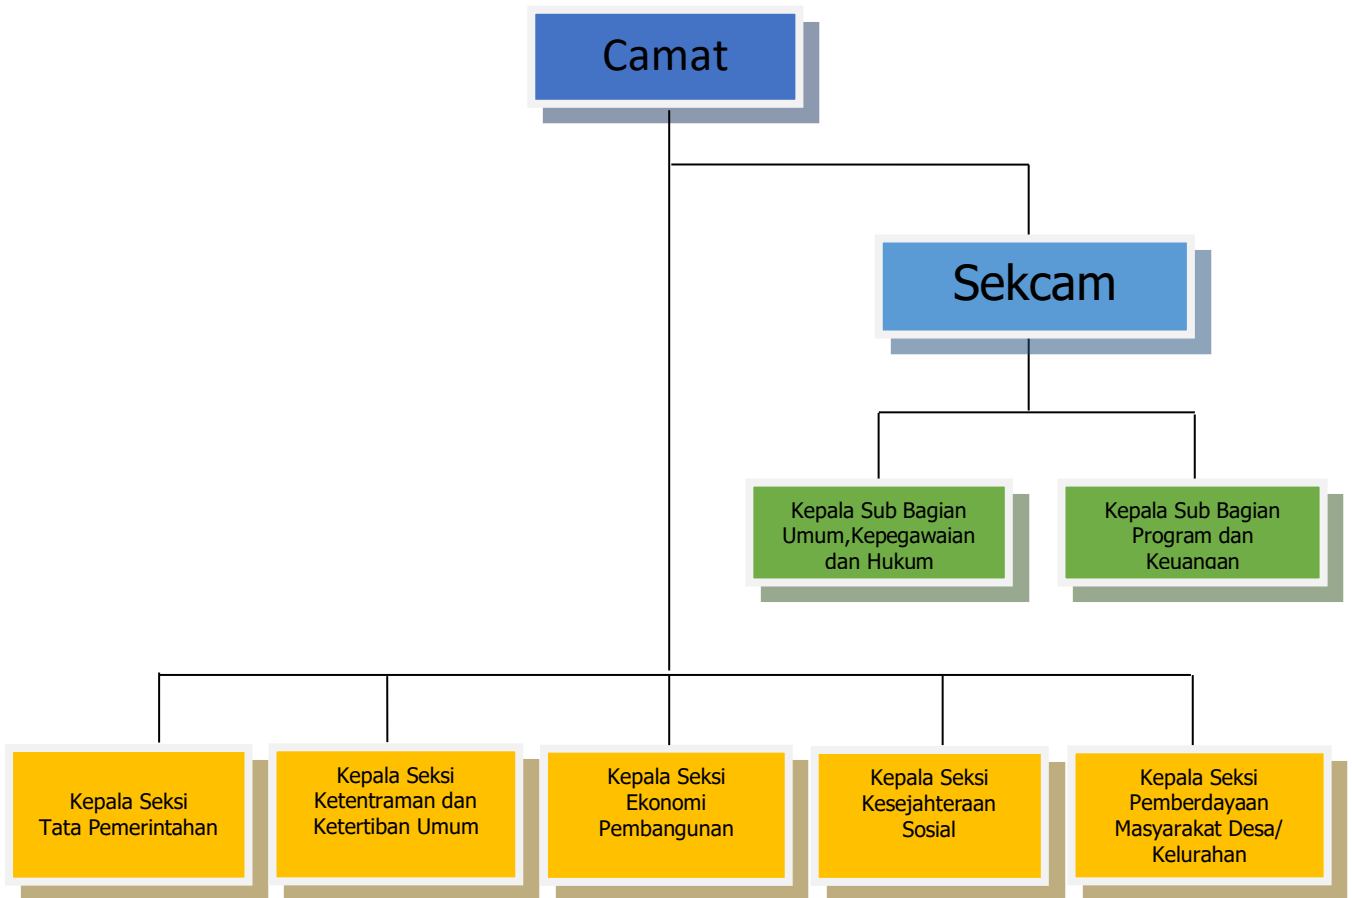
Camat

Sekcam

Kepala Sub Bagian Umum,Kepegawaian dan Hukum

Kepala Sub Bagian Program dan Keuangan

Kepala Seksi Tata Pemerintahan

Kepala Seksi Ketentraman dan Ketertiban Umum

Kepala Seksi Ekonomi Pembangunan

Kepala Seksi Kesejahteraan Sosial

Kepala Seksi Pemberdayaan Masyarakat Desa/ Kelurahan